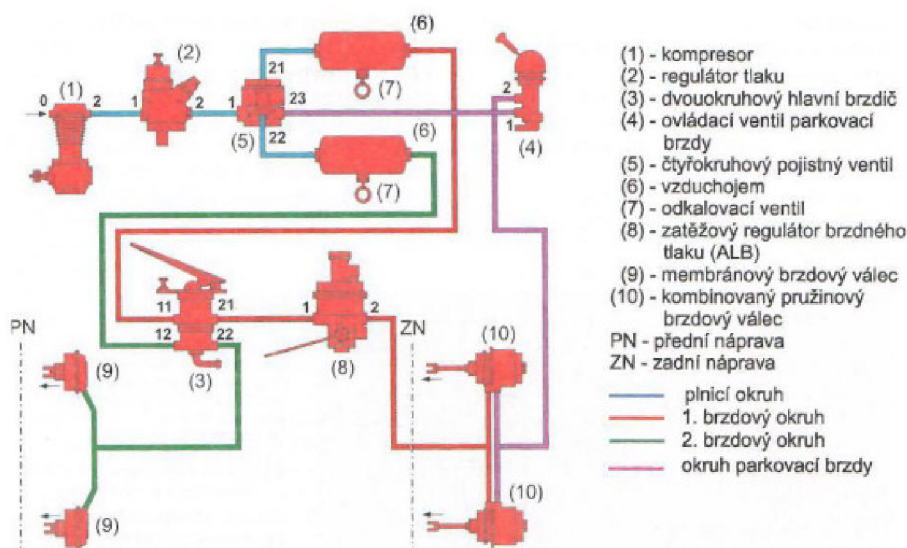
(6)
(1) 2
0
(2)
1 2
21
1 23
(7)
(5)
22
(6)
(7)
2
1
(4)
11 21
1 2
12 22
(3)
(8)
PN
(9)
(9)
ZN
(10)
(10)

(1) - kompresor
(2) - regulátor tlaku
(3) - dvouokruhový hlavní brzdič
(4) - ovládací ventil parkovací brzdy
(5) - čtyřokruhový pojistný ventil
(6) - vzduchojem
(7) - odkalovací ventil
(8) - zátěžový regulátor brzdného tlaku (ALB)
(9) - membránový brzdový válec
(10) - kombinovaný pružinový brzdový válec
PN - přední náprava
ZN - zadní náprava

plnicí okruh
1. brzdový okruh
2. brzdový okruh
okruh parkovací brzdy